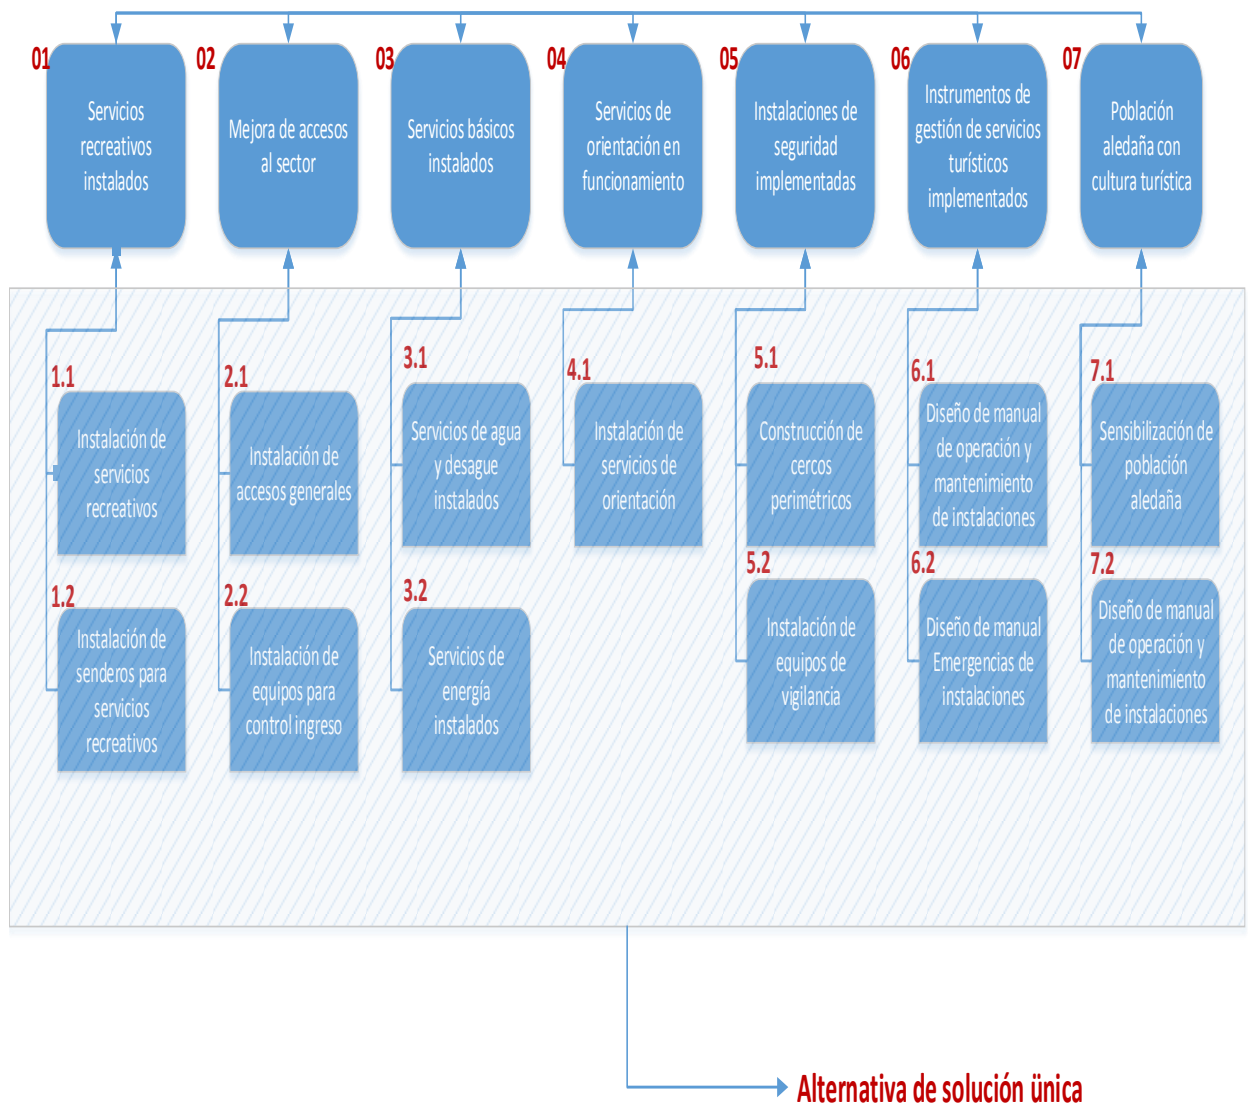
01
Servicios recreativos instalados

02
Mejora de accesos al sector

03
Servicios básicos instalados

04
Servicios de orientación en funcionamiento

05
Instalaciones de seguridad implementadas

06
Instrumentos de gestión de servicios turísticos implementados

07
Población aledaña con cultura turística

1.1
Instalación de servicios recreativos

1.2
Instalación de senderos para servicios recreativos

2.1
Instalación de accesos generales

2.2
Instalación de equipos para control ingreso

3.1
Servicios de agua y desague instalados

3.2
Servicios de energía instalados

4.1
Instalación de servicios de orientación

5.1
Construcción de cercos perimétricos

5.2
Instalación de equipos de vigilancia

6.1
Diseño de manual de operación y mantenimiento de instalaciones

6.2
Diseño de manual Emergencias de instalaciones

7.1
Sensibilización de población aledaña

7.2
Diseño de manual de operación y mantenimiento de instalaciones

Alternativa de solución única